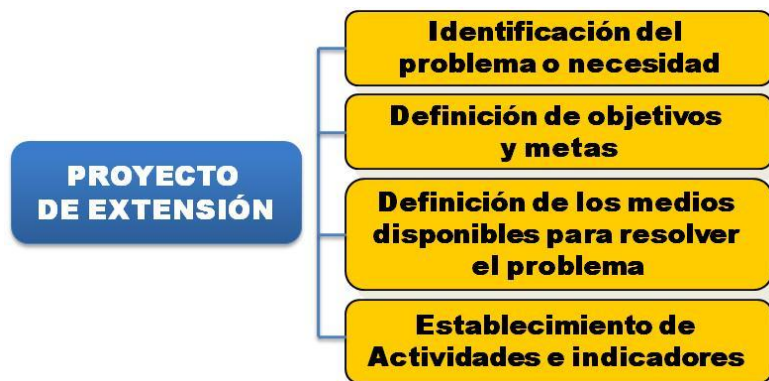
PROYECTO DE EXTENSIÓN

Identificación del problema o necesidad

Definición de objetivos y metas

Definición de los medios disponibles para resolver el problema

Establecimiento de Actividades e indicadores